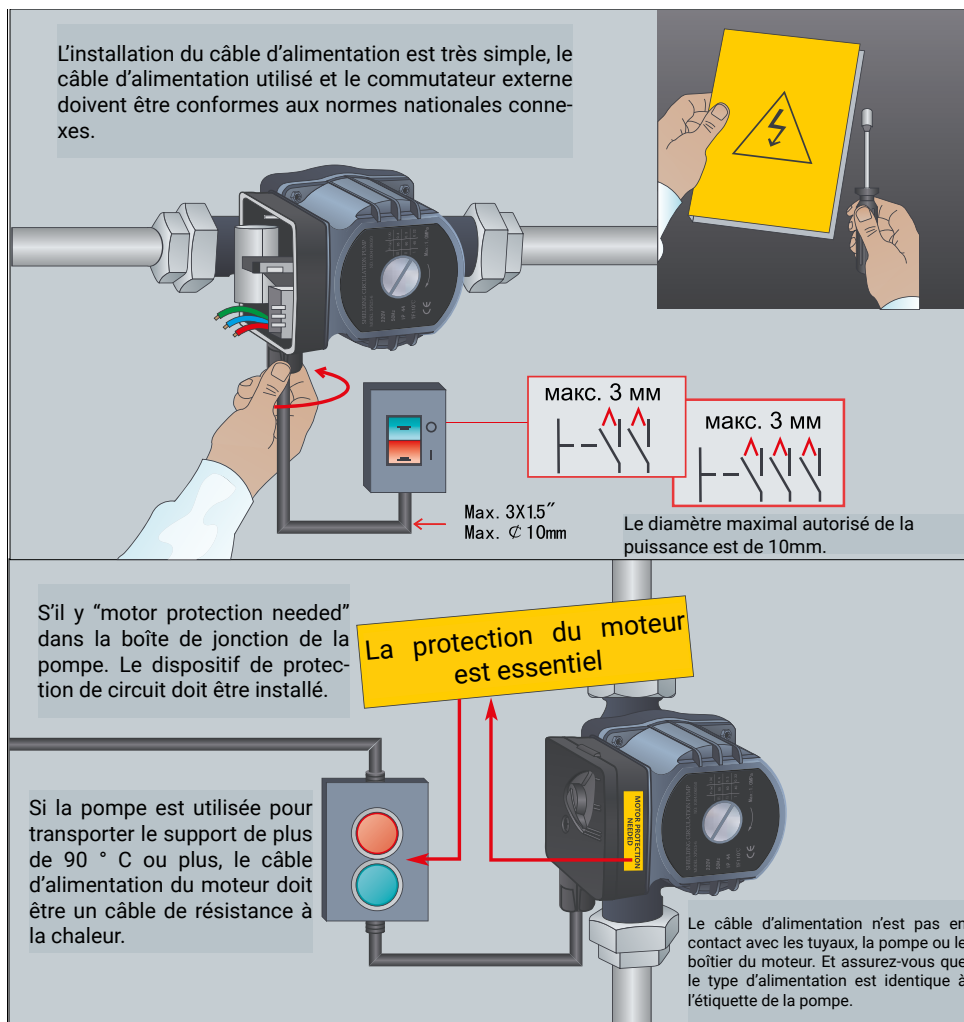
L’installation du câble d’alimentation est très simple, le câble d’alimentation utilisé et le commutateur externe doivent être conformes aux normes nationales connexes.

макс. 3 мм

макс. 3 мм

Max. 3X1.5″
Max. ⊄ 10mm

Le diamètre maximal autorisé de la puissance est de 10mm.

S’il y “motor protection needed” dans la boîte de jonction de la pompe. Le dispositif de protection de circuit doit être installé.

La protection du moteur est essentiel

MOTOR PROTECTION NEEDED

Si la pompe est utilisée pour transporter le support de plus de 90 ° C ou plus, le câble d’alimentation du moteur doit être un câble de résistance à la chaleur.

Le câble d’alimentation n’est pas en contact avec les tuyaux, la pompe ou le boîtier du moteur. Et assurez-vous que le type d’alimentation est identique à l’étiquette de la pompe.